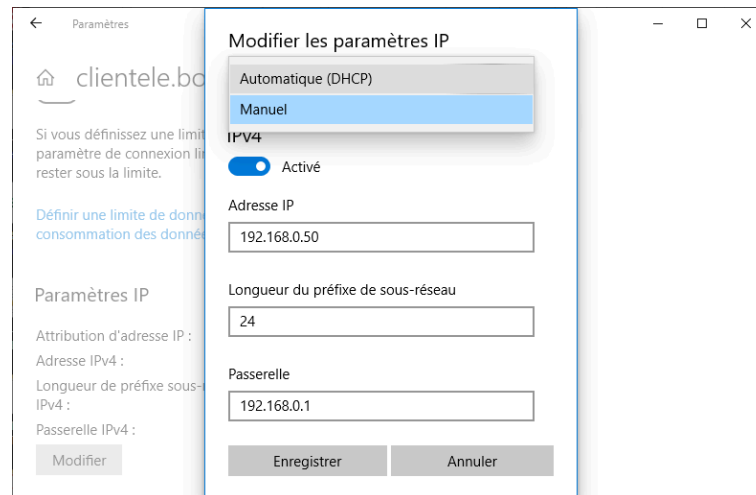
← Paramètres

⌂ clientele.bo

Si vous définissez une limit paramètre de connexion li rester sous la limite.

Définir une limite de donn consommation des donné

Paramètres IP

Attribution d'adresse IP :
Adresse IPv4 :
Longueur de préfixe sous- IPv4 :
Passerelle IPv4 :

Modifier

Modifier les paramètres IP

Automatique (DHCP)
Manuel

IPv4

Activé

Adresse IP
192.168.0.50

Longueur du préfixe de sous-réseau
24

Passerelle
192.168.0.1

Enregistrer
Annuler